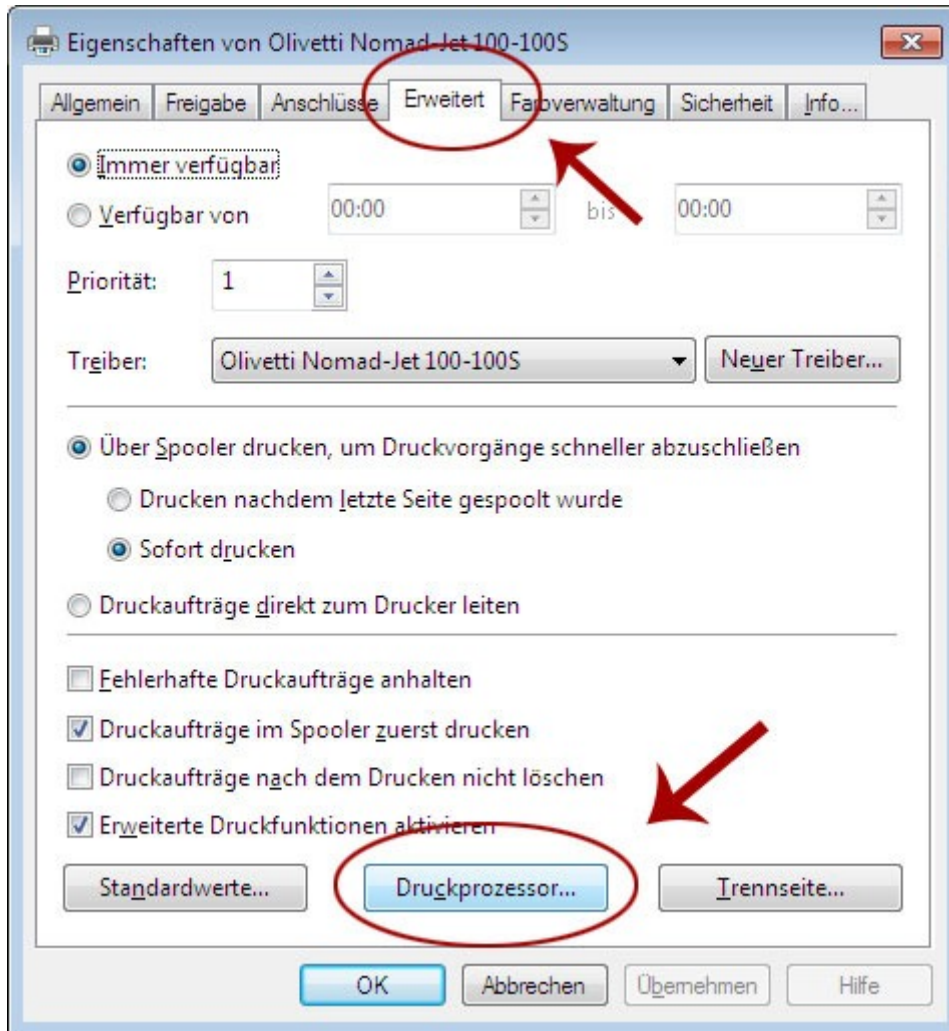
Eigenschaften von Olivetti Nomad-Jet 100-100S

Allgemein | Freigabe | Anschlüsse | Erweitert | Farbverwaltung | Sicherheit | Info...

Immer verfügbar

Verfügbar von 00:00 bis 00:00

Priorität: 1

Treiber: Olivetti Nomad-Jet 100-100S

Neuer Treiber...

Über Spooler drucken, um Druckvorgänge schneller abzuschließen

Drucken nachdem letzte Seite gespoolt wurde

Sofort drucken

Druckaufträge direkt zum Drucker leiten

Fehlerhafte Druckaufträge anhalten

Druckaufträge im Spooler zuerst drucken

Druckaufträge nach dem Drucken nicht löschen

Erweiterte Druckfunktionen aktivieren

Standardwerte...

Druckprozessor...

Trennseite...

OK

Abbrechen

Übernehmen

Hilfe